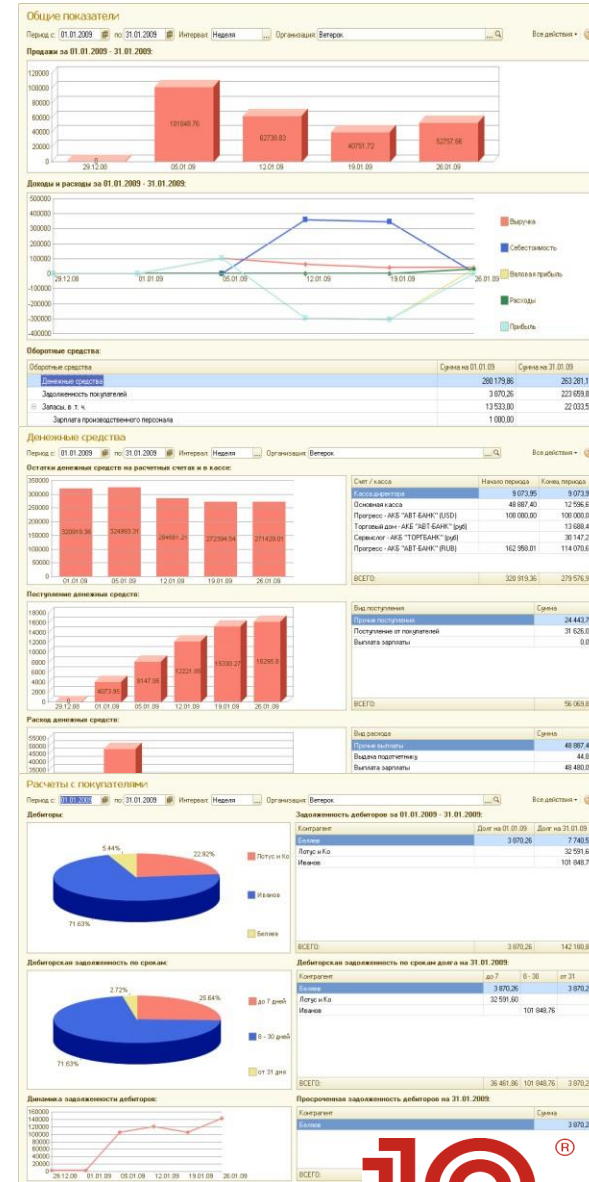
Общие показатели

Период с: 01.01.2009 по: 31.01.2009 Интервал: Неделя Организация: Ветерок Все действия

Продажи за 01.01.2009 - 31.01.2009:

120000
100000
80000
60000
40000
20000
0

0
101848.76
62730.83
40751.72
52757.66

29.12.08 05.01.09 12.01.09 19.01.09 26.01.09

Доходы и расходы за 01.01.2009 - 31.01.2009:

500000
400000
300000
200000
100000
0
-100000
-200000
-300000
-400000

29.12.08 01.01.09 05.01.09 12.01.09 19.01.09 26.01.09

Выручка
Себестоимость
Валовая прибыль
Расходы
Прибыль

Оборотные средства:

| Оборотные средства | Сумма на 01.01.09 | Сумма на 31.01.09 |
|---|---|---|
| Денежные средства | 280 179,86 | 263 281,1 |
| Задолженность покупателей | 3 870,26 | 223 659,8 |
| Запасы, в т. ч. | 13 533,00 | 22 033,5 |
| Зарплата производственного персонала | 1 000,00 | |

Денежные средства

Период с: 01.01.2009 по: 31.01.2009 Интервал: Неделя Организация: Ветерок Все действия

Остатки денежных средств на расчетных счетах и в кассе:

350000
300000
250000
200000
150000
100000
50000
0

320919.36
324993.31
284661.21
272394.54
271429.01

01.01.09 05.01.09 12.01.09 19.01.09 26.01.09

| Счет / касса | Начало периода | Конец периода |
|---|---|---|
| Касса директора | 9 073,95 | 9 073,9 |
| Основная касса | 48 887,40 | 12 596,6 |
| Прогресс - АКБ "АВТ-БАНК" (USD) | 100 000,00 | 100 000,0 |
| Торговый дом - АКБ "АВТ-БАНК" (руб) | | 13 688,4 |
| Сервислог - АКБ "ТОРГБАНК" (руб) | | 30 147,2 |
| Прогресс - АКБ "АВТ-БАНК" (RUB) | 162 958,01 | 114 070,6 |
| ВСЕГО: | 320 919,36 | 279 576,9 |

Поступление денежных средств:

18000
16000
14000
12000
10000
8000
6000
4000
2000
0

0
4073.95
8147.95
12221.85
15330.27
16295.8

29.12.08 01.01.09 05.01.09 12.01.09 19.01.09 26.01.09

| Вид поступления | Сумма |
|---|---|
| Прочие поступления | 24 443,7 |
| Поступление от покупателей | 31 626,0 |
| Выплата зарплаты | 0,0 |
| ВСЕГО: | 56 069,8 |

Расход денежных средств:

55000
50000
45000
40000
35000

| Вид расхода | Сумма |
|---|---|
| Прочие выплаты | 48 887,4 |
| Выдача подотчетнику | 44,0 |
| Выплата зарплаты | 48 480,0 |

Расчеты с покупателями

Период с: 01.01.2009 по: 31.01.2009 Интервал: Неделя Организация: Ветерок Все действия

Дебиторы:

5.44%
22.92%
71.63%

Лотус и Ко
Иванов
Беляев

Задолженность дебиторов за 01.01.2009 - 31.01.2009:

| Контрагент | Долг на 01.01.09 | Долг на 31.01.09 |
|---|---|---|
| Беляев | 3 870,26 | 7 740,5 |
| Лотус и Ко | | 32 591,6 |
| Иванов | | 101 848,7 |
| ВСЕГО: | 3 870,26 | 142 180,8 |

Дебиторская задолженность по срокам:

2.72%
25.64%
71.63%

до 7 дней
8 - 30 дней
от 31 дня

Дебиторская задолженность по срокам долга на 31.01.2009:

| Контрагент | до 7 | 8 - 30 | от 31 |
|---|---|---|---|
| Беляев | 3 870,26 | | 3 870,2 |
| Лотус и Ко | 32 591,60 | | |
| Иванов | | 101 848,76 | |
| ВСЕГО: | 36 461,86 | 101 848,76 | 3 870,2 |

Динамика задолженности дебиторов:

160000
140000
120000
100000
80000
60000
40000
20000
0

29.12.08 01.01.09 05.01.09 12.01.09 19.01.09 26.01.09

Просроченная задолженность дебиторов на 31.01.2009:

| Контрагент | Сумма |
|---|---|
| Беляев | 3 870,2 |
| ВСЕГО: | |

1С ®